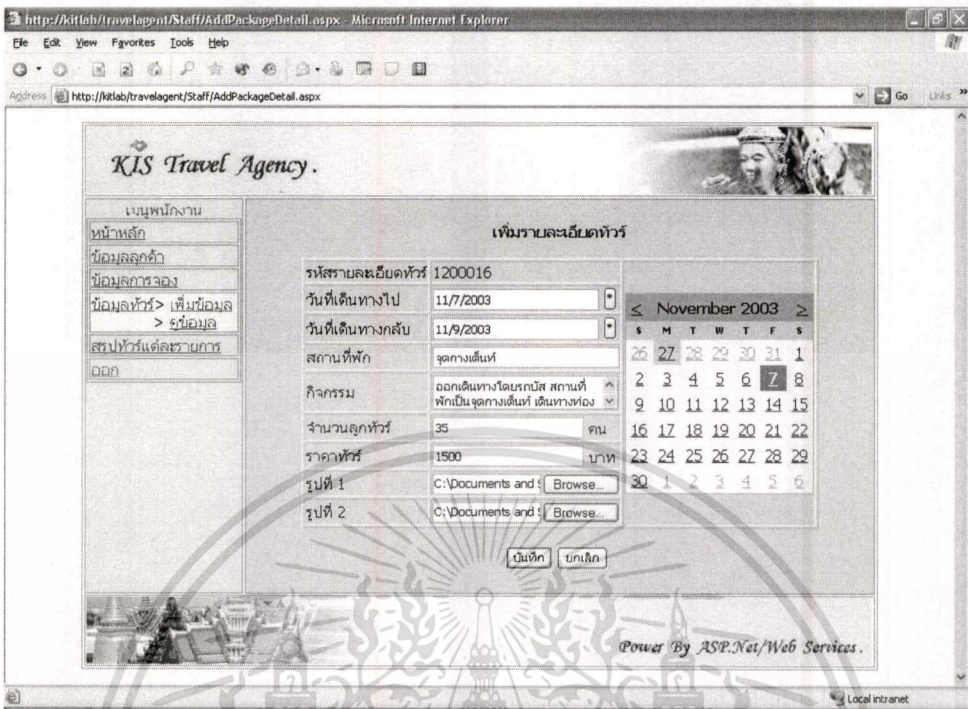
http://kitlab/travelagent/Staff/AddPackageDetail.aspx - Microsoft Internet Explorer

File Edit View Favorites Tools Help

Address http://kitlab/travelagent/Staff/AddPackageDetail.aspx

Go Links

KIS Travel Agency.

เมนูพนักงาน
หน้าหลัก
ข้อมูลลูกค้า
ข้อมูลการจอง
ข้อมูลทัวร์> เพิ่มข้อมูล
> แก้ข้อมูล
สรุปทัวร์แต่ละรายการ
ออก

เพิ่มรายละเอียดทัวร์

| | | |
|---|---|---|
| รหัสรายละเอียดทัวร์ | 1200016 | |
| วันที่เดินทางไป | 11/7/2003 | |
| วันที่เดินทางกลับ | 11/9/2003 | |
| สถานที่พัก | จุดกางเต็นท์ | |
| กิจกรรม | ออกเดินทางโดยรถบัส สถานที่พักเป็นจุดกางเต็นท์ เดินทางท่อง | |
| จำนวนลูกทัวร์ | 35 | คน |
| ราคาทัวร์ | 1500 | บาท |
| รูปที่ 1 | C:\Documents and S | Browse... |
| รูปที่ 2 | C:\Documents and S | Browse... |

< November 2003 >

| S | M | T | W | T | F | S |
|---|---|---|---|---|---|---|
| 26 | 27 | 28 | 29 | 30 | 31 | 1 |
| 2 | 3 | 4 | 5 | 6 | 7 | 8 |
| 9 | 10 | 11 | 12 | 13 | 14 | 15 |
| 16 | 17 | 18 | 19 | 20 | 21 | 22 |
| 23 | 24 | 25 | 26 | 27 | 28 | 29 |
| 30 | 1 | 2 | 3 | 4 | 5 | 6 |

บันทึก ยกเลิก

Power By ASP.Net/Web Services.

Local intranet